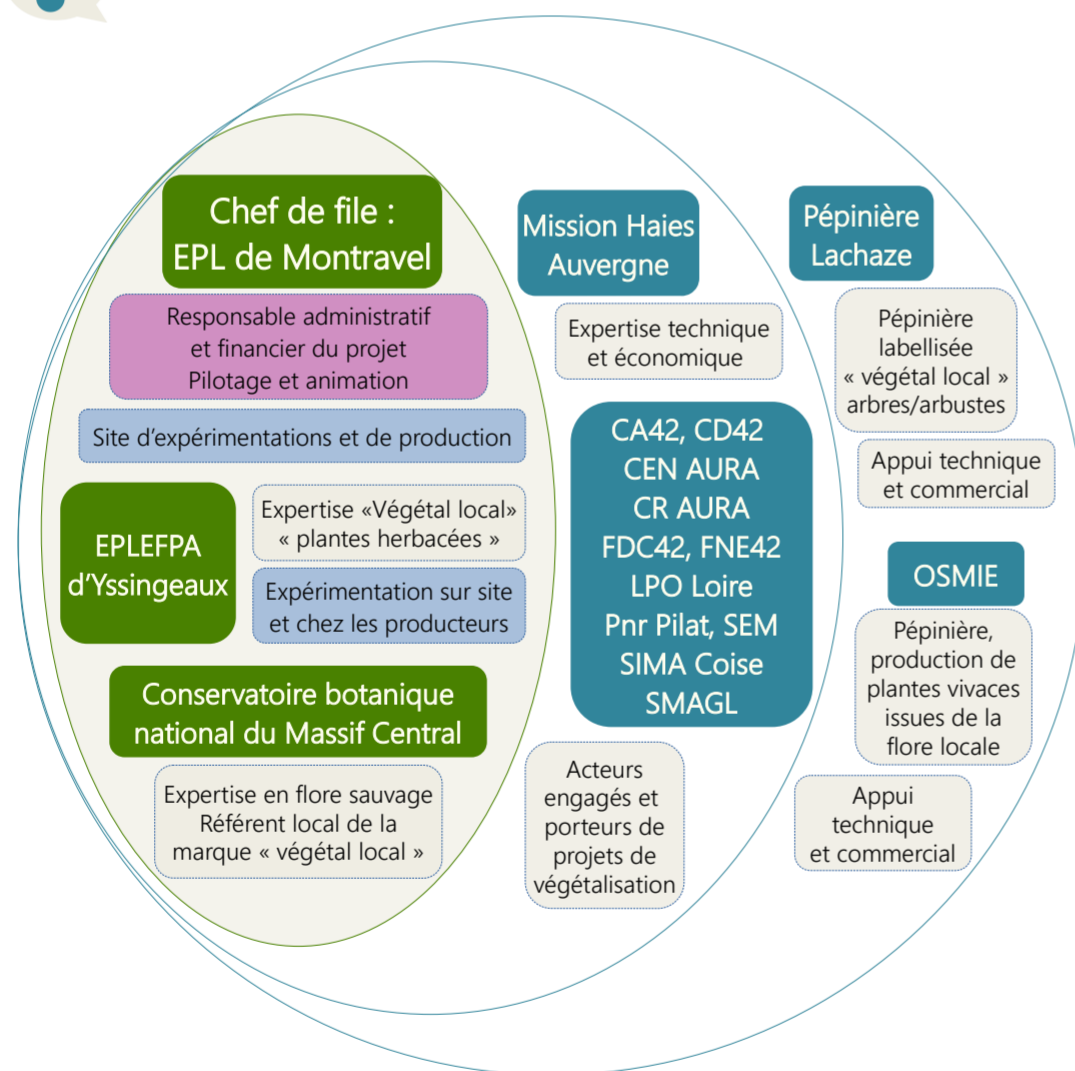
Chef de file : EPL de Montravel

Responsable administratif et financier du projet
Pilotage et animation

Site d'expérimentations et de production

EPLEFPA d'Yssingeaux

Expertise «Végétal local» « plantes herbacées »

Expérimentation sur site et chez les producteurs

Conservatoire botanique national du Massif Central

Expertise en flore sauvage
Référent local de la marque « végétal local »

Mission Haies Auvergne

Expertise technique et économique

CA42, CD42
CEN AURA
CR AURA
FDC42, FNE42
LPO Loire
Pnr Pilat, SEM
SIMA Coise
SMAGL

Acteurs engagés et porteurs de projets de végétalisation

Pépinière Lachaze

Pépinière labellisée « végétal local » arbres/arbustes

Appui technique et commercial

OSMIE

Pépinière, production de plantes vivaces issues de la flore locale

Appui technique et commercial